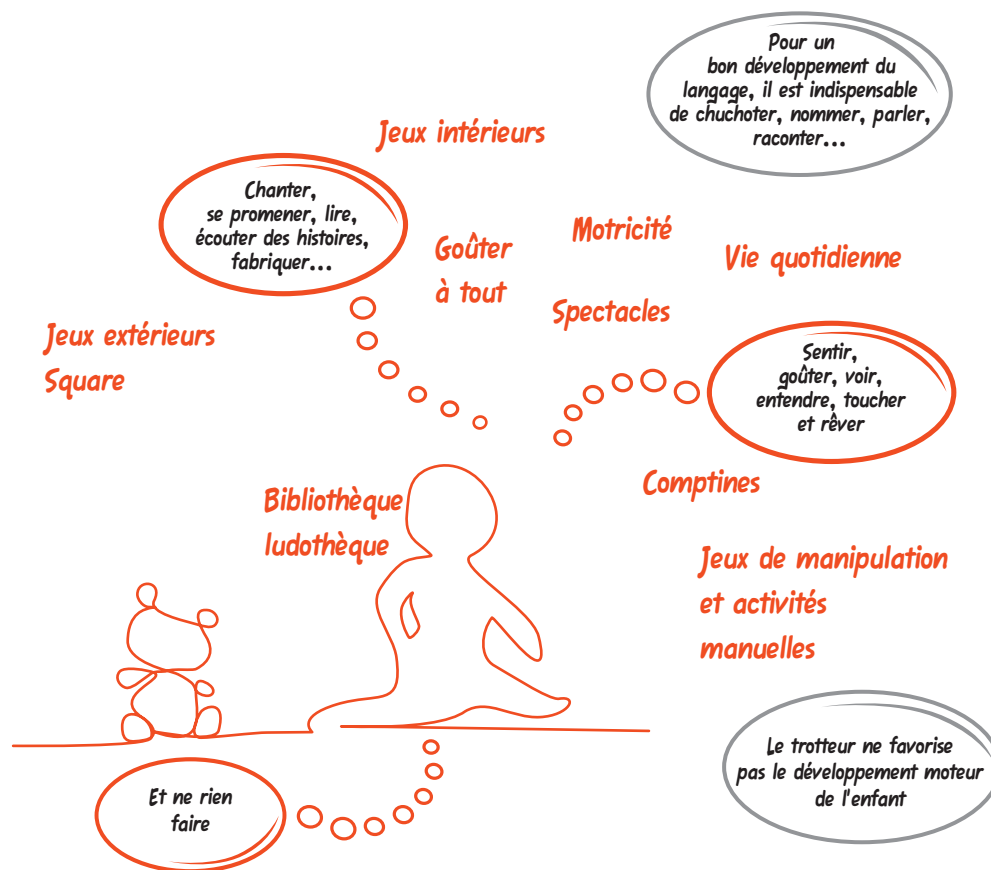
Pour un bon développement du langage, il est indispensable de chuchoter, nommer, parler, raconter...

Jeux intérieurs

Chanter, se promener, lire, écouter des histoires, fabriquer...

Goûter à tout

Motricité

Vie quotidienne

Spectacles

Jeux extérieurs
Square

Sentir, goûter, voir, entendre, toucher et rêver

Comptines

Bibliothèque
ludothèque

Jeux de manipulation et activités manuelles

Le trotteur ne favorise pas le développement moteur de l'enfant

Et ne rien faire